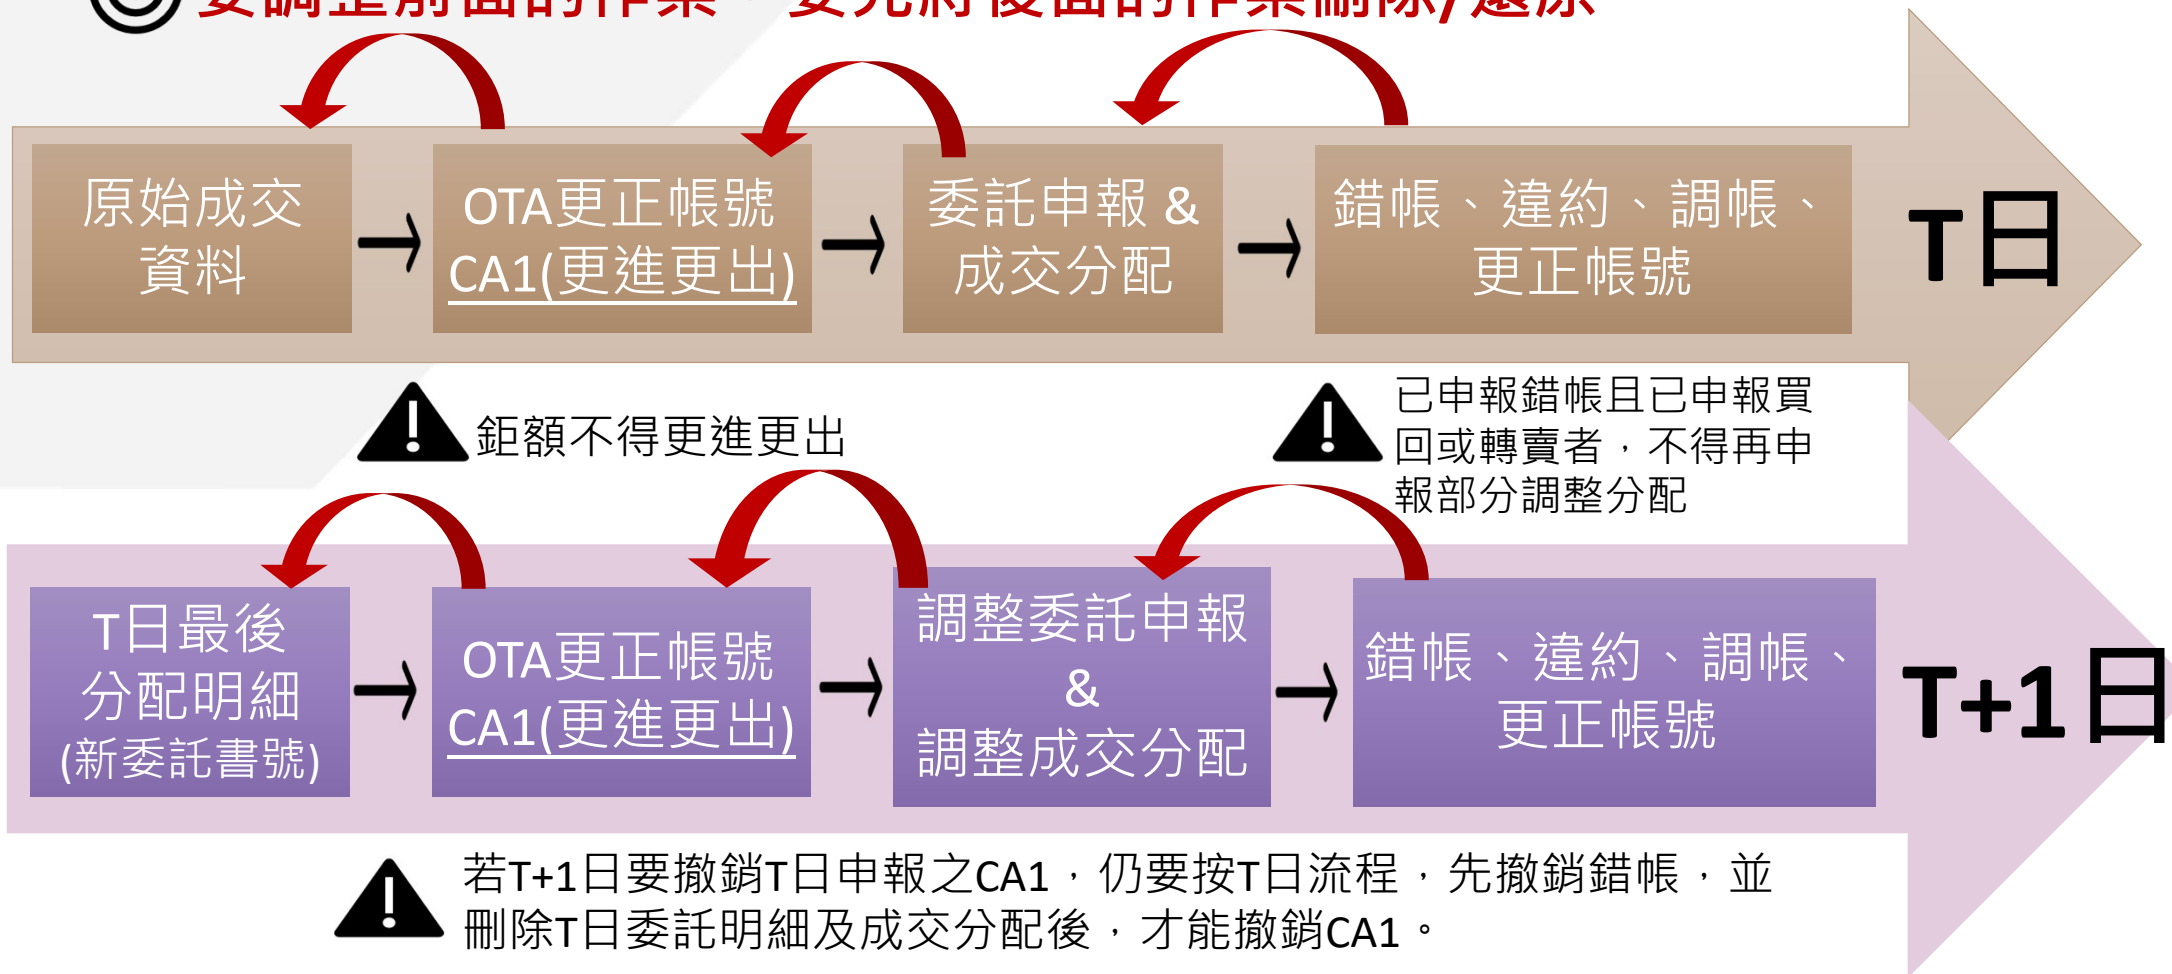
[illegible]

原始成交資料

OTA更正帳號 CA1(更進更出)

委託申報 & 成交分配

錯帳、違約、調帳、更正帳號

T日

鉅額不得更進更出

已申報錯帳且已申報買回或轉賣者，不得再申報部分調整分配

T日最後分配明細(新委託書號)

OTA更正帳號 CA1(更進更出)

調整委託申報 & 調整成交分配

錯帳、違約、調帳、更正帳號

T+1日

若T+1日要撤銷T日申報之CA1，仍要按T日流程，先撤銷錯帳，並刪除T日委託明細及成交分配後，才能撤銷CA1。